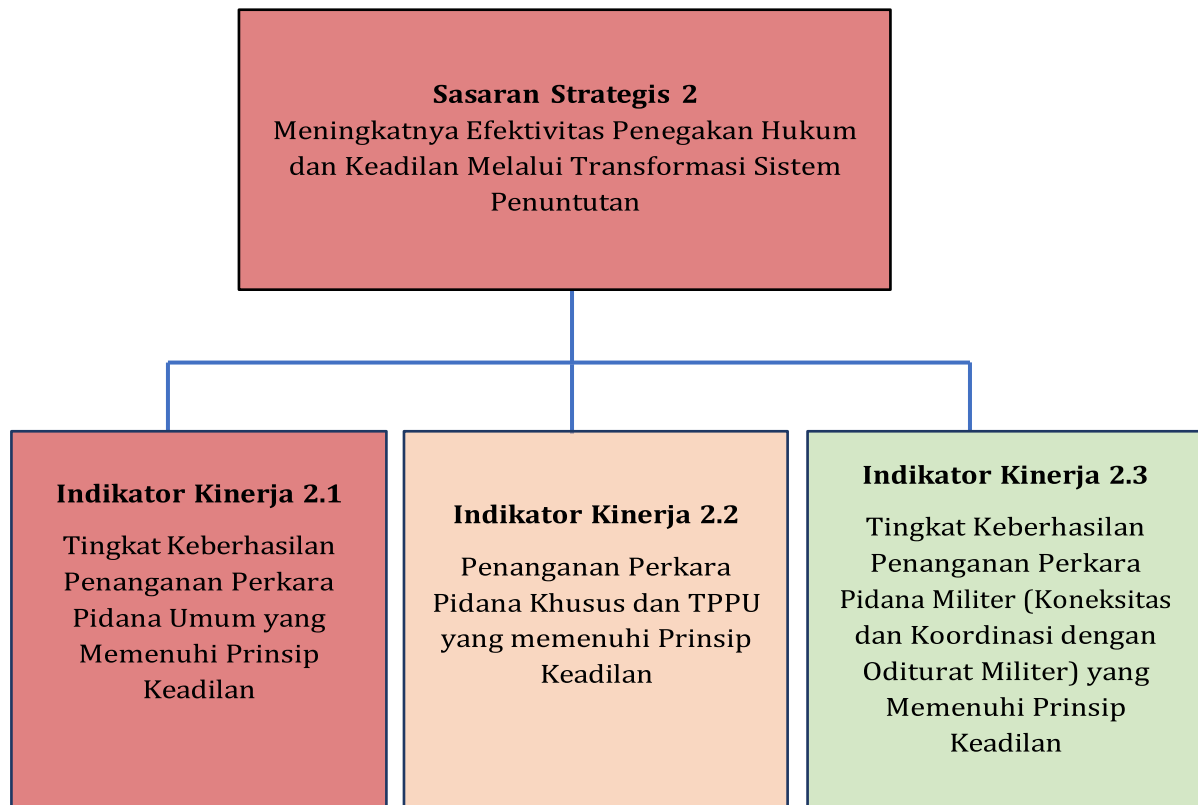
**Sasaran Strategis 2**
Meningkatnya Efektivitas Penegakan Hukum dan Keadilan Melalui Transformasi Sistem Penuntutan

**Indikator Kinerja 2.1**
Tingkat Keberhasilan Penanganan Perkara Pidana Umum yang Memenuhi Prinsip Keadilan

**Indikator Kinerja 2.2**
Penanganan Perkara Pidana Khusus dan TPPU yang memenuhi Prinsip Keadilan

**Indikator Kinerja 2.3**
Tingkat Keberhasilan Penanganan Perkara Pidana Militer (Koneksitas dan Koordinasi dengan Oditurat Militer) yang Memenuhi Prinsip Keadilan